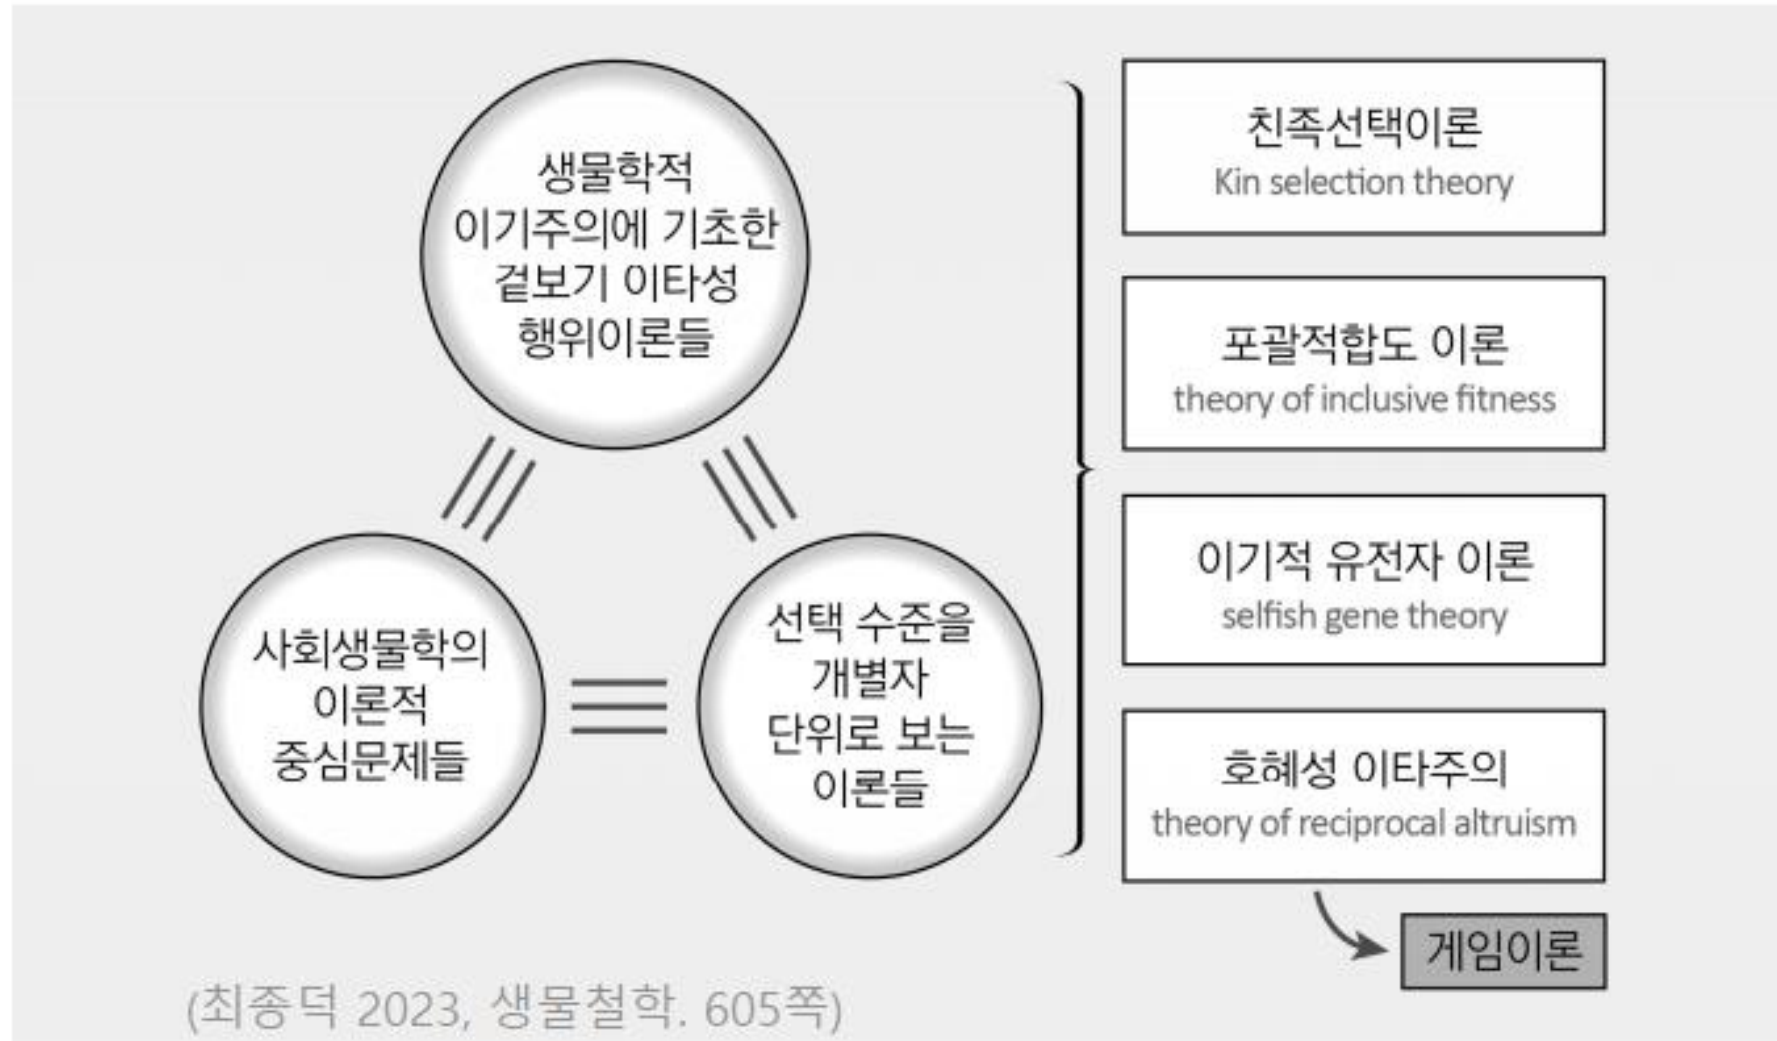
생물학적 이기주의에 기초한 겉보기 이타성 행위이론들

사회생물학의 이론적 중심문제들

선택 수준을 개별자 단위로 보는 이론들

친족선택이론
Kin selection theory

포괄적합도 이론
theory of inclusive fitness

이기적 유전자 이론
selfish gene theory

호혜성 이타주의
theory of reciprocal altruism

게임이론

(최종덕 2023, 생물철학. 605쪽)